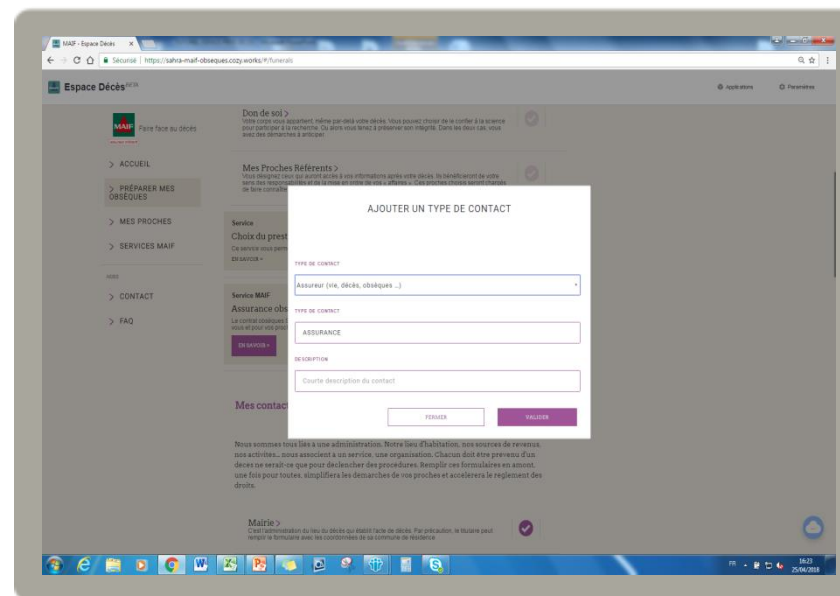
MAIF - Espace Décès ×

Sécurisé | https://sahra-maif-obseques.cozy.works/#/funerals

Espace Décès BETA

Applications

Paramètres

MAIF Faire face au décès

> ACCUEIL

> PRÉPARER MES OBSEQUES

> MES PROCHES

> SERVICES MAIF

> CONTACT

> FAQ

Don de soi >
Votre corps vous appartient, même par-delà votre décès. Vous pouvez choisir de le confier à la science pour participer à la recherche. Ou alors vous tenez à préserver son intégrité. Dans les deux cas, vous avez des démarches à anticiper.

Mes Proches Référents >
Vous désignez ceux qui auront accès à vos informations après votre décès. Ils bénéficieront de votre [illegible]

Service
Choix du prest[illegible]
Ce service vous perm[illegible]
EN SAVOIR +

Service MAIF
Assurance obs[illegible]
Le contrat obsèques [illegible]
EN SAVOIR +

Mes contact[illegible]

Nous sommes tous liés à une administration. Notre lieu d'habitation, nos sources de revenus, nos activités... nous associent à un service, une organisation. Chacun doit être prévenu d'un décès ne serait-ce que pour déclencher des procédures. Remplir ces formulaires en amont, une fois pour toutes, simplifiera les démarches de vos proches et accélérera le règlement des droits.

Mairie >
C'est l'administration du lieu du décès qui établit l'acte de décès. Par précaution, le titulaire peut remplir le formulaire avec les coordonnées de sa commune de résidence.

AJOUTER UN TYPE DE CONTACT

TYPE DE CONTACT
Assureur (vie, décès, obsèques ...)

TYPE DE CONTACT
ASSURANCE

DESCRIPTION
Courte description du contact

FERMER

VALIDER

FR 16:23 25/04/2018